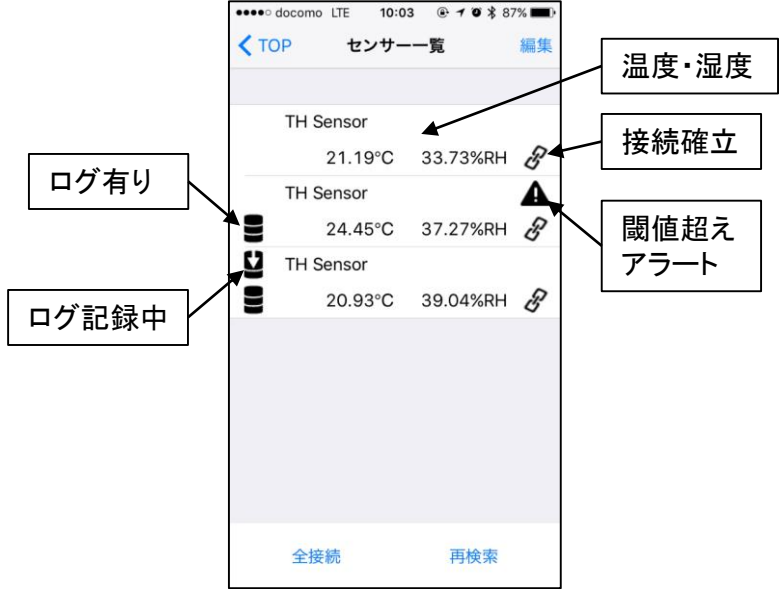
●●●●○ docomo LTE 10:03 87%

TOP センサー一覧 編集

温度・湿度

TH Sensor
21.19°C 33.73%RH

接続確立

ログ有り

TH Sensor
24.45°C 37.27%RH

閾値超え
アラート

TH Sensor
20.93°C 39.04%RH

ログ記録中

全接続 再検索